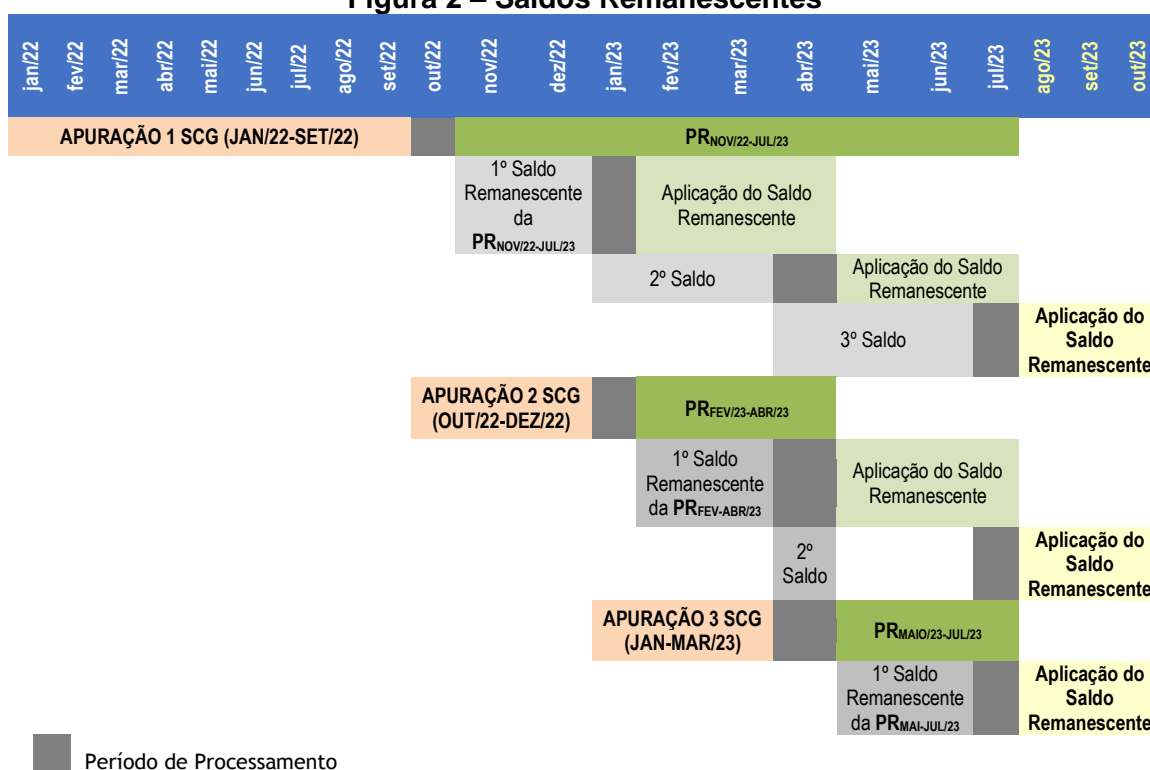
Figura 2 – Saldos Remanescentes

| jan/22 | fev/22 | mar/22 | abr/22 | mai/22 | jun/22 | jul/22 | ago/22 | set/22 | out/22 | nov/22 | dez/22 | jan/23 | fev/23 | mar/23 | abr/23 | mai/23 | jun/23 | jul/23 | ago/23 | set/23 | out/23 |
|---|---|---|---|---|---|---|---|---|---|---|---|---|---|---|---|---|---|---|---|---|---|

APURAÇÃO 1 SCG (JAN/22-SET/22)

$PR_{NOV/22-JUL/23}$

1º Saldo Remanescente da $PR_{NOV/22-JUL/23}$

Aplicação do Saldo Remanescente

2º Saldo

Aplicação do Saldo Remanescente

3º Saldo

Aplicação do Saldo Remanescente

APURAÇÃO 2 SCG (OUT/22-DEZ/22)

$PR_{FEV/23-ABR/23}$

1º Saldo Remanescente da $PR_{FEV-ABR/23}$

Aplicação do Saldo Remanescente

2º Saldo

Aplicação do Saldo Remanescente

APURAÇÃO 3 SCG (JAN-MAR/23)

$PR_{MAIO/23-JUL/23}$

1º Saldo Remanescente da $PR_{MAI-JUL/23}$

Aplicação do Saldo Remanescente

Período de Processamento